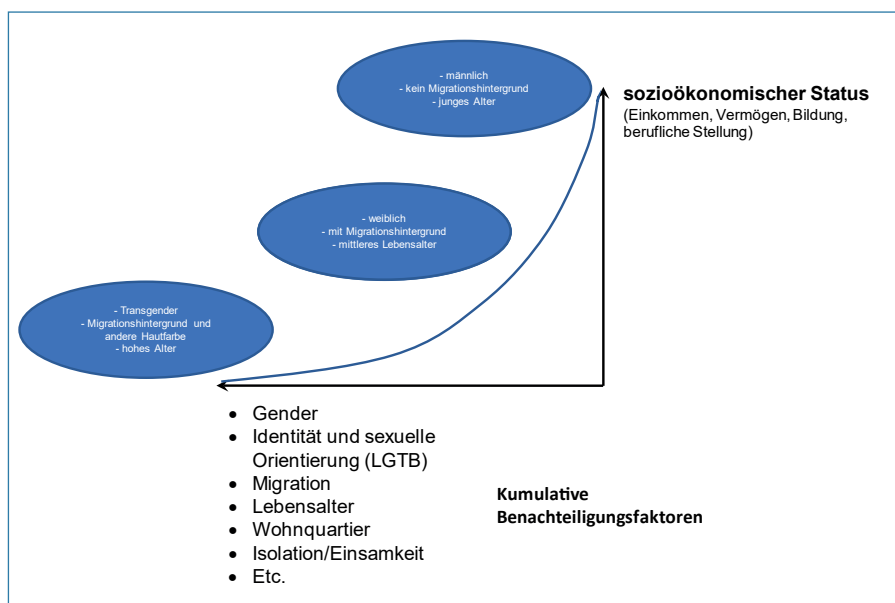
- männlich
- kein Migrationshintergrund
- junges Alter

sozioökonomischer Status
(Einkommen, Vermögen, Bildung, berufliche Stellung)

- weiblich
- mit Migrationshintergrund
- mittleres Lebensalter

- Transgender
- Migrationshintergrund und andere Hautfarbe
- hohes Alter

- Gender
- Identität und sexuelle Orientierung (LGTB)
- Migration
- Lebensalter
- Wohnquartier
- Isolation/Einsamkeit
- Etc.

Kumulative Benachteiligungsfaktoren